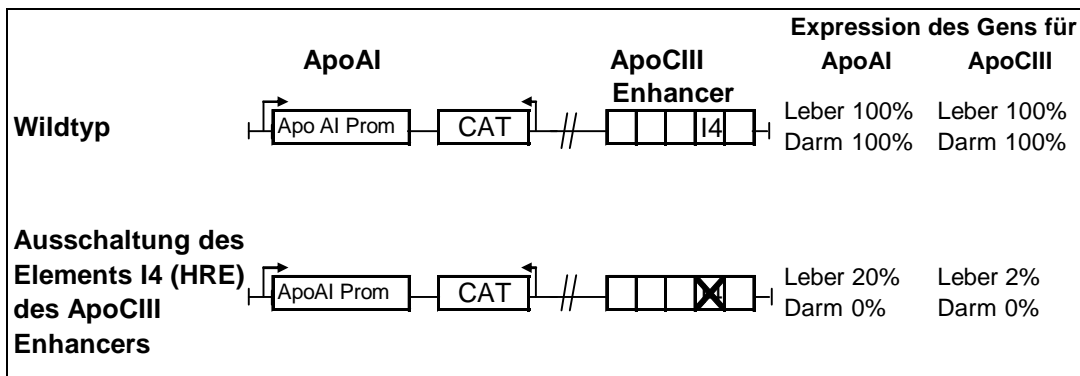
Expression des Gens für

ApoAI

ApoCIII Enhancer

ApoAI

ApoCIII

Wildtyp

Apo AI Prom

CAT

I4

Leber 100%
Darm 100%

Leber 100%
Darm 100%

Ausschaltung des Elements I4 (HRE) des ApoCIII Enhancers

ApoAI Prom

CAT

Leber 20%
Darm 0%

Leber 2%
Darm 0%